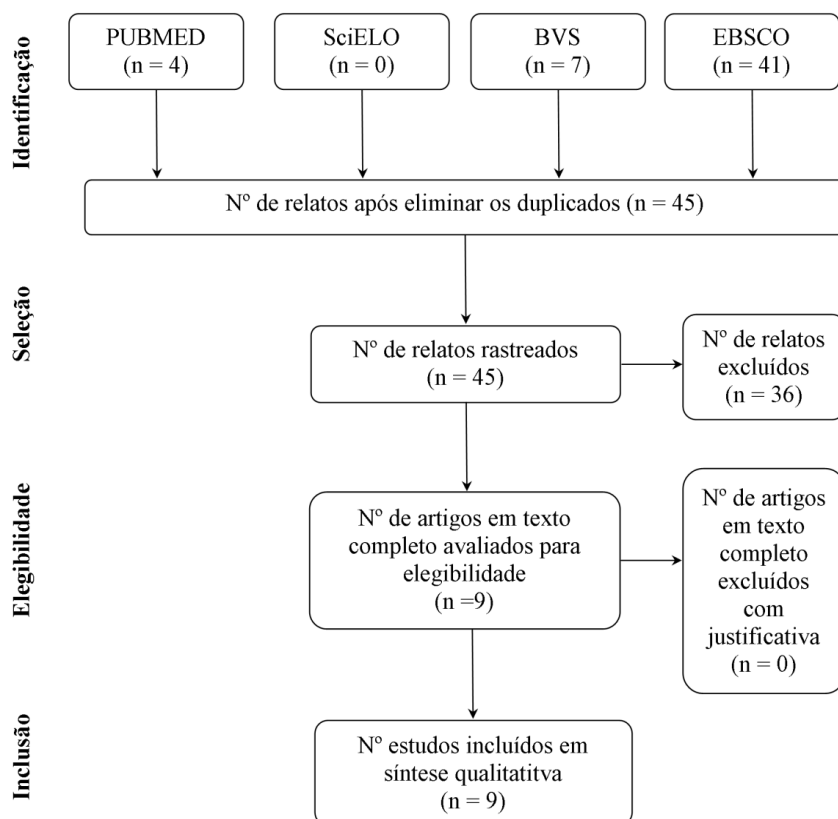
Identificação

PUBMED
(n = 4)

SciELO
(n = 0)

BVS
(n = 7)

EBSCO
(n = 41)

Nº de relatos após eliminar os duplicados (n = 45)

Seleção

Nº de relatos rastreados
(n = 45)

Nº de relatos excluídos
(n = 36)

Elegibilidade

Nº de artigos em texto completo avaliados para elegibilidade
(n =9)

Nº de artigos em texto completo excluídos com justificativa
(n = 0)

Inclusão

Nº estudos incluídos em síntese qualitatitva
(n = 9)